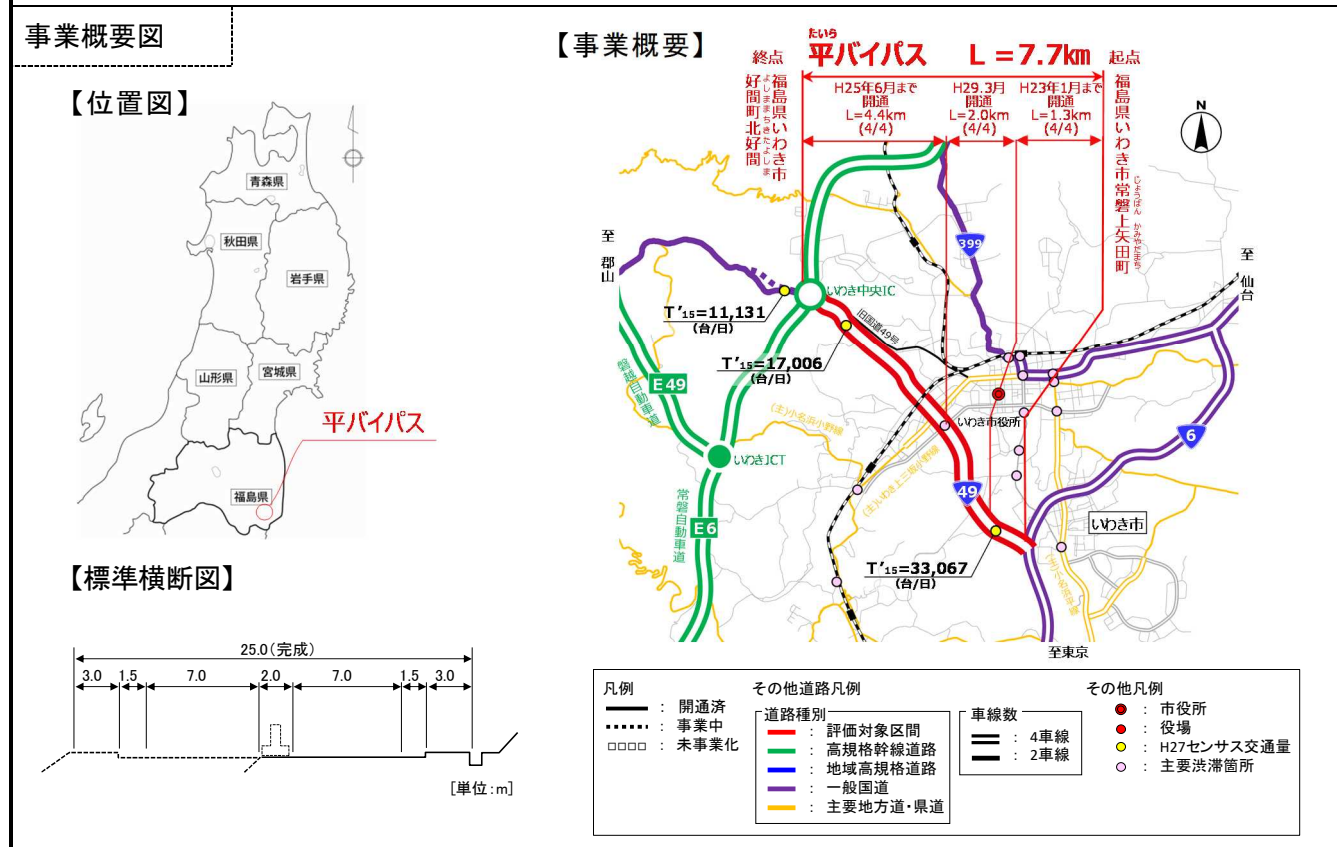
事業概要図

【位置図】

青森県
秋田県
岩手県
山形県
宮城県
福島県
平バイパス

【標準横断図】

25.0（完成）
3.0 1.5 7.0 2.0 7.0 1.5 3.0
［単位：m］

【事業概要】

たいら
平バイパス　L＝7.7km

終点
福島県いわき市好間町北好間
よしまちきたよしま

起点
福島県いわき市常磐上矢田町
じょうばんかみやだまち

H25年6月まで開通 L=4.4km (4/4)
H29.3月開通 L=2.0km (4/4)
H23年1月まで開通 L=1.3km (4/4)

至郡山
至仙台
至東京

いわき中央IC
いわきJCT
いわき市役所
いわき市
旧国道49号
(主)小名浜小野線
(主)いわき上三坂小野線
(主)小名浜平線
磐越自動車道
常磐自動車道
E49
E6
399
49
6

$T'_{15}$=11,131 (台/日)
$T'_{15}$=17,006 (台/日)
$T'_{15}$=33,067 (台/日)

凡例
：開通済
：事業中
：未事業化

その他道路凡例
道路種別
：評価対象区間
：高規格幹線道路
：地域高規格道路
：一般国道
：主要地方道・県道

車線数
：4車線
：2車線

その他凡例
：市役所
：役場
：H27センサス交通量
：主要渋滞箇所